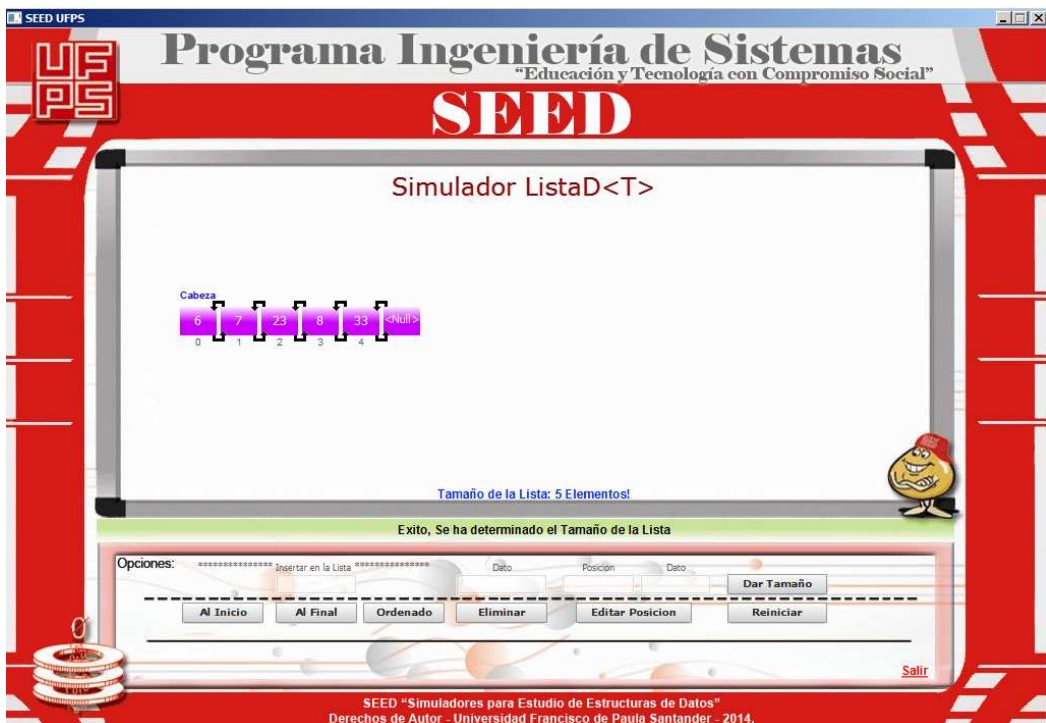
SEED UFPS

UF
PS

Programa Ingeniería de Sistemas
"Educación y Tecnología con Compromiso Social"

SEED

Simulador ListaD<T>

Cabeza

| 6 | 7 | 23 | 8 | 33 | <Null> |
|---|---|---|---|---|---|
| 0 | 1 | 2 | 3 | 4 | |

Tamaño de la Lista: 5 Elementos!

Exito, Se ha determinado el Tamaño de la Lista

Opciones: *************** Insertar en la Lista *************** Dato Posicion Dato

Dar Tamaño

Al Inicio Al Final Ordenado Eliminar Editar Posicion Reiniciar

Salir

SEED "Simuladores para Estudio de Estructuras de Datos"
Derechos de Autor - Universidad Francisco de Paula Santander - 2014.